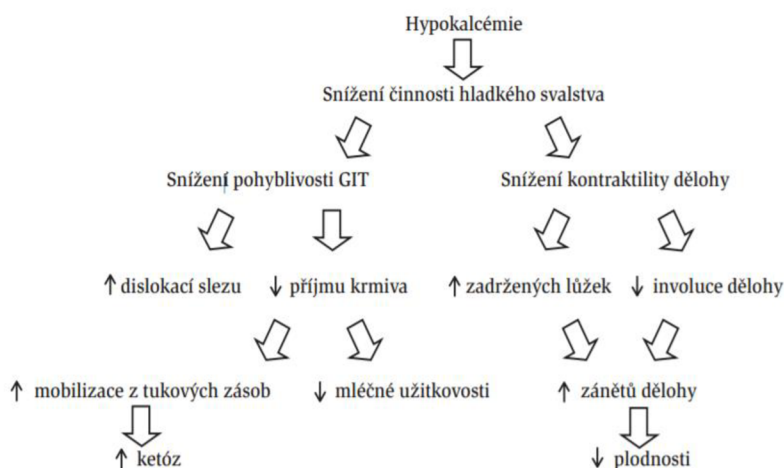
Hypokalcémie

Snížení činnosti hladkého svalstva

Snížení pohyblivosti GIT

Snížení kontraktility dělohy

↑ dislokací slezu

↓ příjmu krmiva

↑ zadržených lůžek

↓ involuce dělohy

↑ mobilizace z tukových zásob

↓ mléčné užitkovosti

↑ zánětů dělohy

↑ ketóz

↓ plodnosti